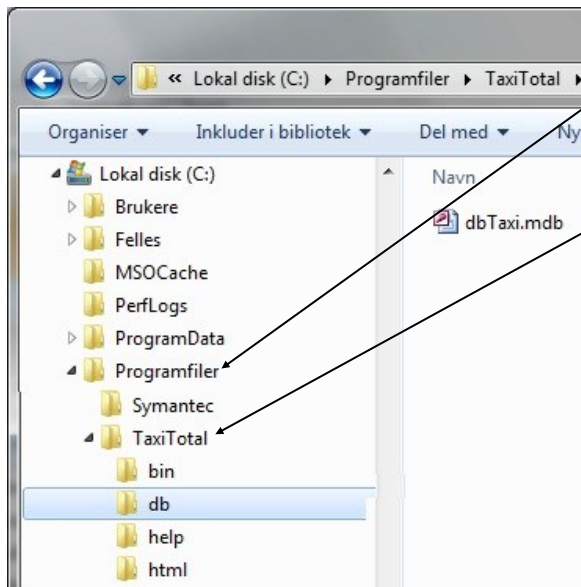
« Lokal disk (C:) ▸ Programfiler ▸ TaxiTotal ▸

Organiser ▾ Inkluder i bibliotek ▾ Del med ▾ Ny

Lokal disk (C:)
Brukere
Felles
MSOCache
PerfLogs
ProgramData
Programfiler
Symantec
TaxiTotal
bin
db
help
html

Navn
dbTaxi.mdb